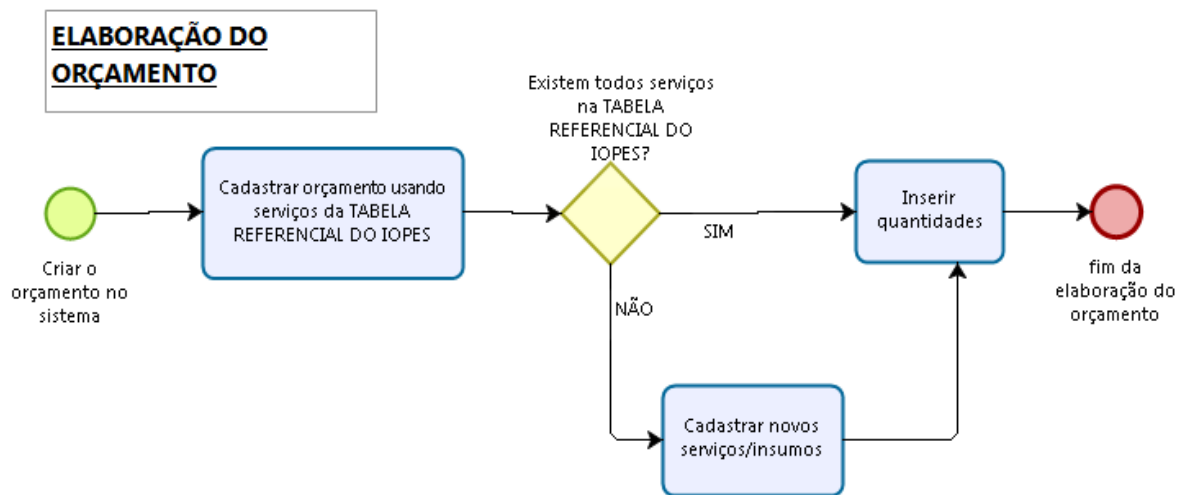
ELABORAÇÃO DO ORÇAMENTO

Criar o orçamento no sistema

Cadastrar orçamento usando serviços da TABELA REFERENCIAL DO IOPES

Existem todos serviços na TABELA REFERENCIAL DO IOPES?

SIM

NÃO

Inserir quantidades

Cadastrar novos serviços/insumos

fim da elaboração do orçamento